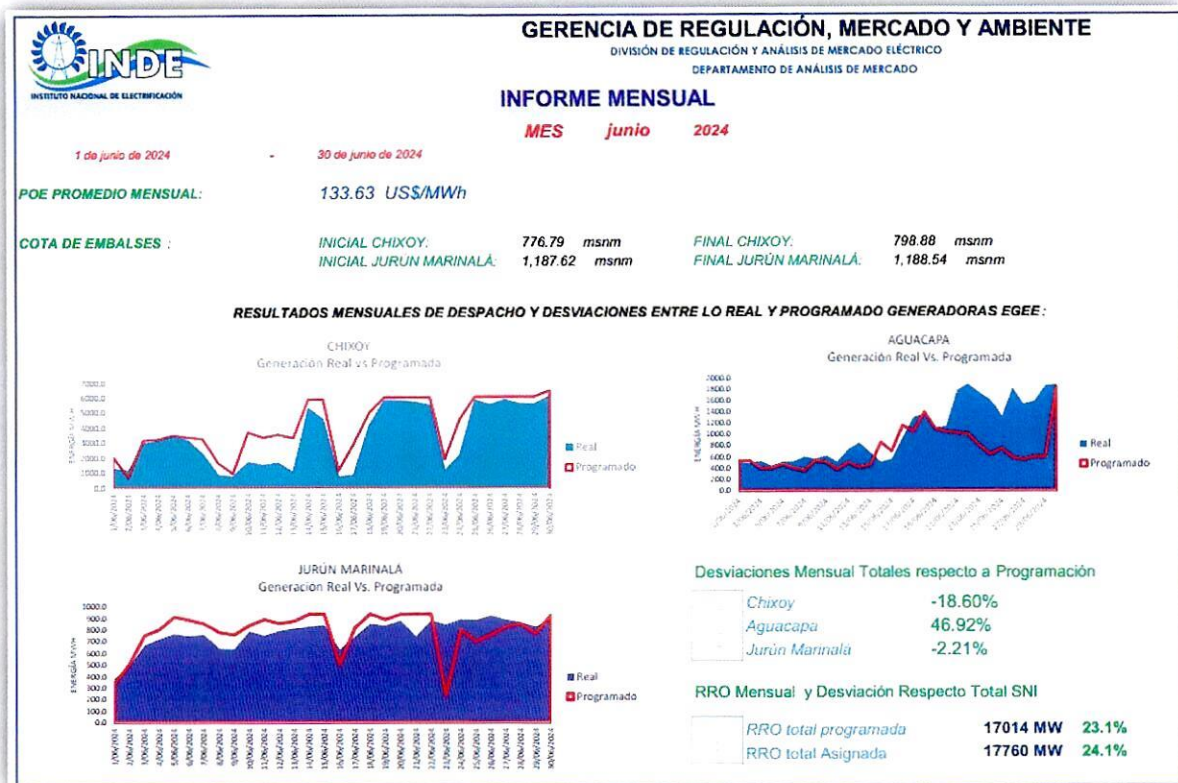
INDE
INSTITUTO NACIONAL DE ELECTRIFICACIÓN

GERENCIA DE REGULACIÓN, MERCADO Y AMBIENTE
DIVISIÓN DE REGULACIÓN Y ANÁLISIS DE MERCADO ELÉCTRICO
DEPARTAMENTO DE ANÁLISIS DE MERCADO

INFORME MENSUAL

MES junio 2024

1 de junio de 2024 - 30 de junio de 2024

POE PROMEDIO MENSUAL: 133.63 US$/MWh

COTA DE EMBALSES : INICIAL CHIXOY. 776.79 msnm FINAL CHIXOY. 798.88 msnm
INICIAL JURUN MARINALÁ. 1,187.62 msnm FINAL JURÚN MARINALÁ. 1,188.54 msnm

RESULTADOS MENSUALES DE DESPACHO Y DESVIACIONES ENTRE LO REAL Y PROGRAMADO GENERADORAS EGEE :

CHIXOY
Generación Real vs Programada
7000.0
6000.0
5000.0
4000.0
3000.0
2000.0
1000.0
0.0
ENERGÍA MWh
Real
Programado

AGUACAPA
Generación Real Vs. Programada
2000.0
1800.0
1600.0
1400.0
1200.0
1000.0
800.0
600.0
400.0
200.0
0.0
ENERGÍA MWh
Real
Programado

JURÚN MARINALÁ
Generación Real Vs. Programada
1000.0
900.0
800.0
700.0
600.0
500.0
400.0
300.0
200.0
100.0
0.0
ENERGÍA MWh
Real
Programado

Desviaciones Mensual Totales respecto a Programación
Chixoy -18.60%
Aguacapa 46.92%
Jurún Marinalá -2.21%

RRO Mensual y Desviación Respecto Total SNI
RRO total programada 17014 MW 23.1%
RRO total Asignada 17760 MW 24.1%